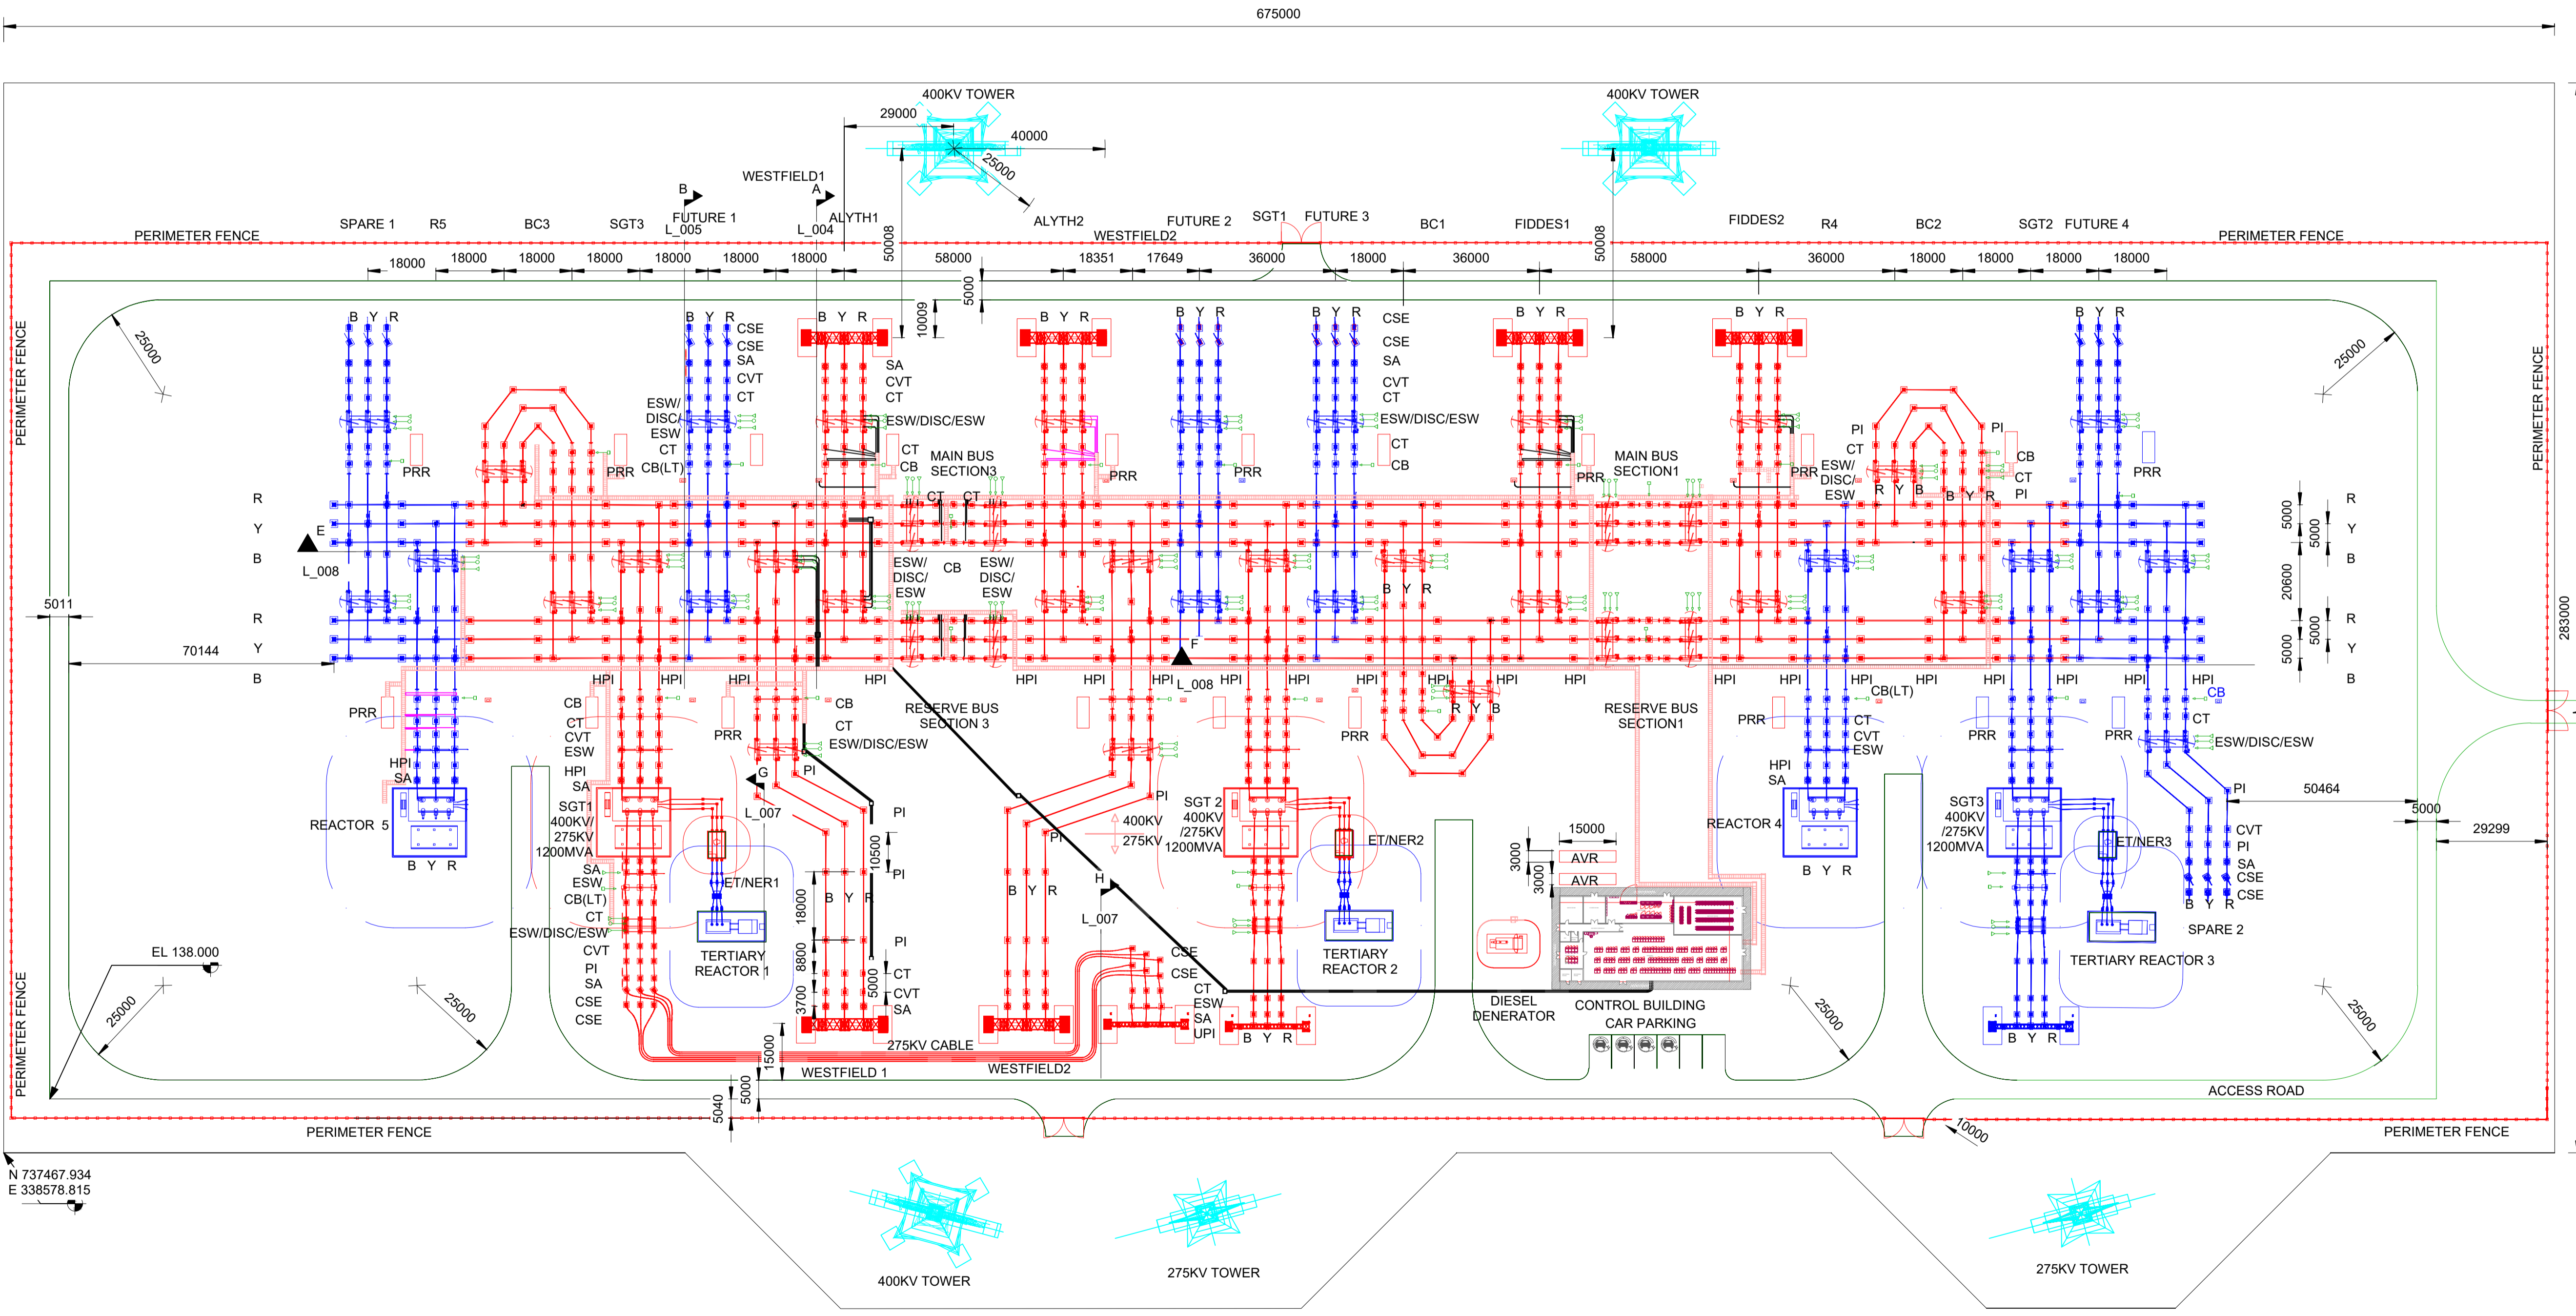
675000

400KV TOWER
400KV TOWER
29000
40000
25000

WESTFIELD1
B A
FUTURE 1 ALYTH1
L_005 L_004

PERIMETER FENCE SPARE 1 R5 BC3 SGT3 ALYTH2 FUTURE 2 SGT1 FUTURE 3 BC1 FIDDES1 FIDDES2 R4 BC2 SGT2 FUTURE 4 PERIMETER FENCE
WESTFIELD2

18000 18000 18000 18000 18000 18000 18000 50008 58000 18351 17649 36000 18000 36000 50008 58000 36000 18000 18000 18000 18000
5000 10009

PERIMETER FENCE
25000
B Y R
B Y R CSE CSE SA CVT CT
ESW/ DISC/ ESW CT CB(LT)
B Y R SA CVT CT
ESW/DISC/ESW
CT CB
MAIN BUS SECTION3
B Y R
PRR
B Y R
PRR
B Y R CSE CSE SA CVT CT
ESW/DISC/ESW
CT CB
B Y R
PRR
MAIN BUS SECTION1
B Y R
PI CT ESW/ DISC/ ESW
R B Y B Y R
PI CB CT PI
B Y R
PRR
PERIMETER FENCE
25000

PRR PRR
R Y B
E
L_008
CT CT
ESW/ DISC/ ESW CB ESW/ DISC/ ESW
B Y R
5000 5000 20600 5000 5000
R Y B R Y B
5011
R Y B
70144
F
283000

HPI HPI HPI HPI HPI HPI HPI L_008 HPI HPI HPI HPI HPI HPI HPI HPI HPI HPI CB(LT) HPI HPI HPI HPI HPI CB
PRR
CB CT CVT ESW HPI SA
CB CT ESW/DISC/ESW
RESERVE BUS SECTION 3
PRR PRR PRR
R Y B
RESERVE BUS SECTION1
PRR
CT CVT ESW
PRR PRR
CT
ESW/DISC/ESW
HPI SA
HPI SA
G PI
L_007
PI
REACTOR 5
B Y R
SGT1 400KV/ 275KV 1200MVA
SA ESW CB(LT) CT ESW/DISC/ESW CVT PI SA CSE CSE
ET/NER1
TERTIARY REACTOR 1
10500 PI
18000 B Y R
8800 3700 5000
PI CT CVT SA
PI
SGT 2 400KV /275KV 1200MVA
400KV 275KV
PI
B Y R
H
L_007
ET/NER2
TERTIARY REACTOR 2
15000
3000 AVR
3000 AVR
REACTOR 4
B Y R
SGT3 400KV /275KV 1200MVA
ET/NER3
TERTIARY REACTOR 3
PI
50464
5000
29299
CVT PI SA CSE CSE
B Y R
SPARE 2
EL 138.000
25000 25000
PERIMETER FENCE
CSE CSE CT ESW SA UPI
B Y R
275KV CABLE
WESTFIELD 1 WESTFIELD2
15000 5000 5040
DIESEL DENERATOR
CONTROL BUILDING
CAR PARKING
25000
B Y R
25000
ACCESS ROAD
PERIMETER FENCE
PERIMETER FENCE
10000
N 737467.934
E 338578.815
400KV TOWER
275KV TOWER
275KV TOWER